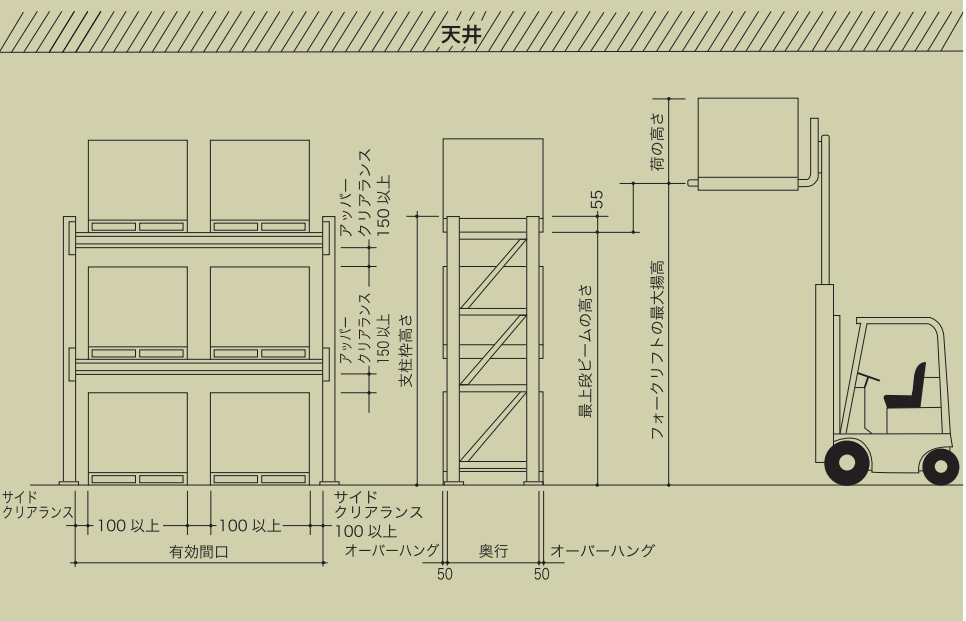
天井

アッパークリアランス150以上

アッパークリアランス150以上

支柱枠高さ

55

最上段ビームの高さ

荷の高さ

フォークリフトの最大揚高

サイドクリアランス

100以上

100以上

サイドクリアランス100以上

有効間口

オーバーハング

奥行

オーバーハング

50

50